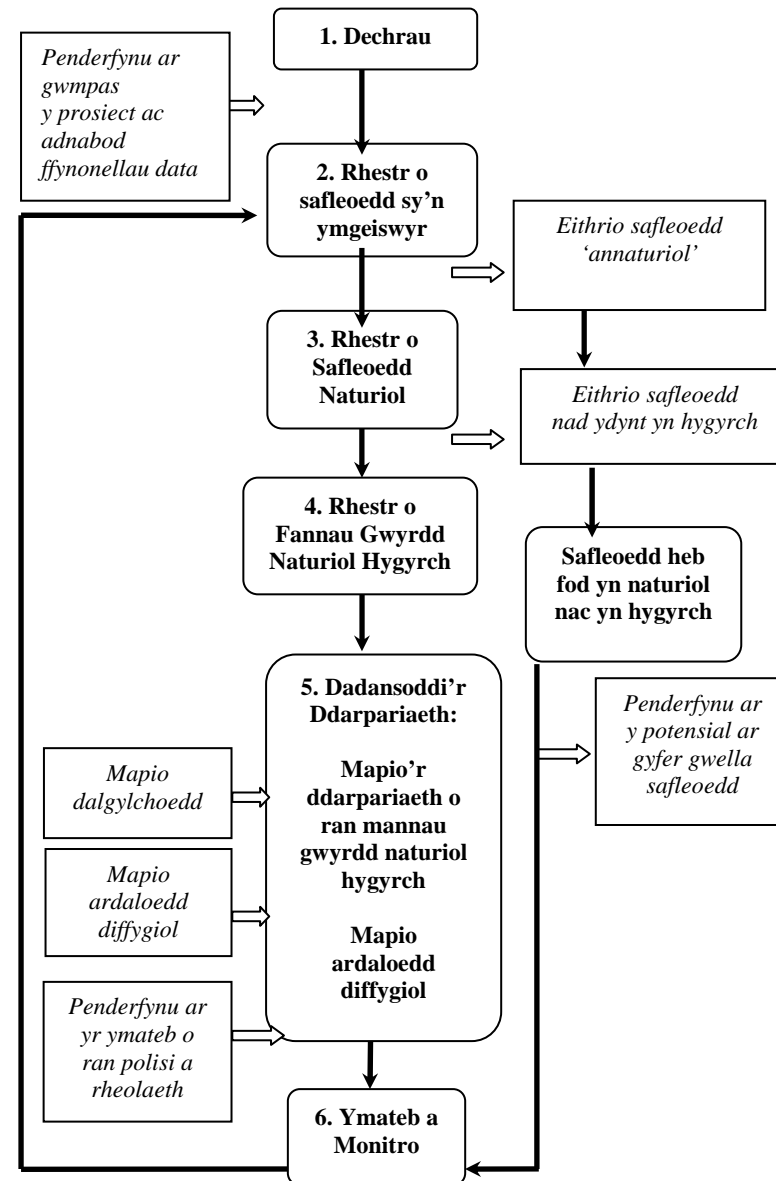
1. Dechrau

Penderfynu ar gwmpas y prosiect ac adnabod ffynonellau data

2. Rhestr o safleoedd sy'n ymgeiswyr

Eithrio safleoedd 'annaturiol'

3. Rhestr o Safleoedd Naturiol

Eithrio safleoedd nad ydynt yn hygyrch

4. Rhestr o Fannau Gwyrdd Naturiol Hygyrch

Safleoedd heb fod yn naturiol nac yn hygyrch

5. Dadansoddi'r Ddarpariaeth:

Mapio'r ddarpariaeth o ran mannau gwyrdd naturiol hygyrch

Mapio ardaloedd diffygiol

Mapio dalgylchoedd

Mapio ardaloedd diffygiol

Penderfynu ar yr ymateb o ran polisi a rheolaeth

Penderfynu ar y potensial ar gyfer gwella safleoedd

6. Ymateb a Monitro